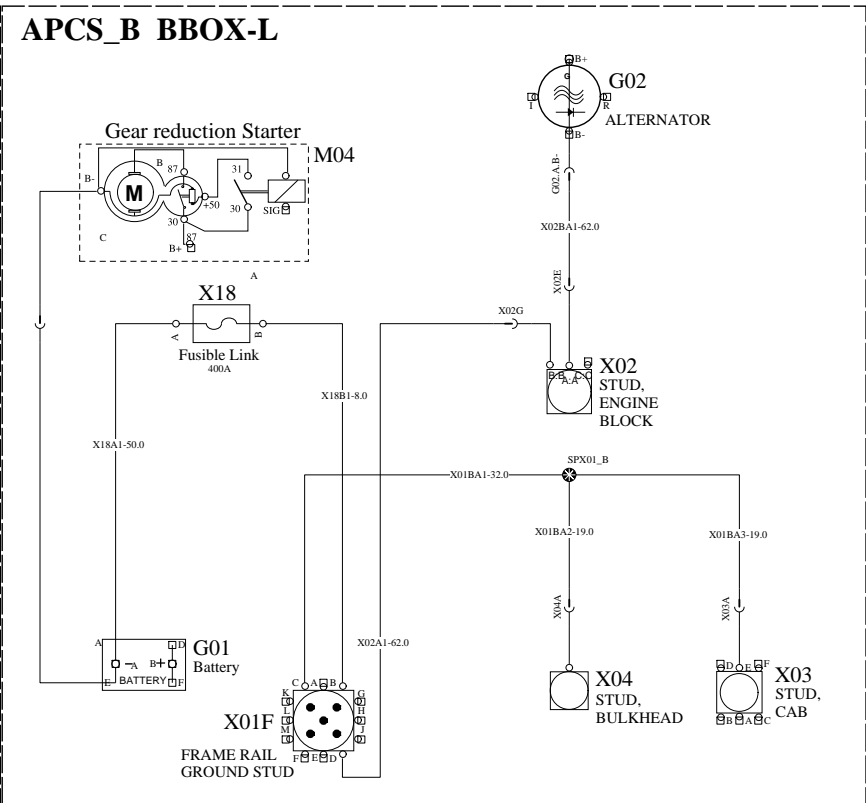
APCS_B BBOX-L

Gear reduction Starter
M04
B-
M
B
87
31
+50
30
SIG
30
C
87
B+

A
X18
A
B
Fusible Link
400A

G02
B+
G
I
R
B-
ALTERNATOR

G02.A.B-
X02BA1-62.0
X02E
X02G

X02
B B
A A
C C
D
STUD,
ENGINE
BLOCK

X18B1-8.0
X18A1-50.0

SPX01_B
X01BA1-32.0
X01BA2-19.0
X01BA3-19.0
X04A
X03A

X02A1-62.0

A
D
G01
Battery
A
B+
E
BATTERY
F

C A B
K
G
L
H
M
J
F E D
X01F
FRAME RAIL
GROUND STUD

X04
STUD,
BULKHEAD

D E F
X03
STUD,
CAB
B A C